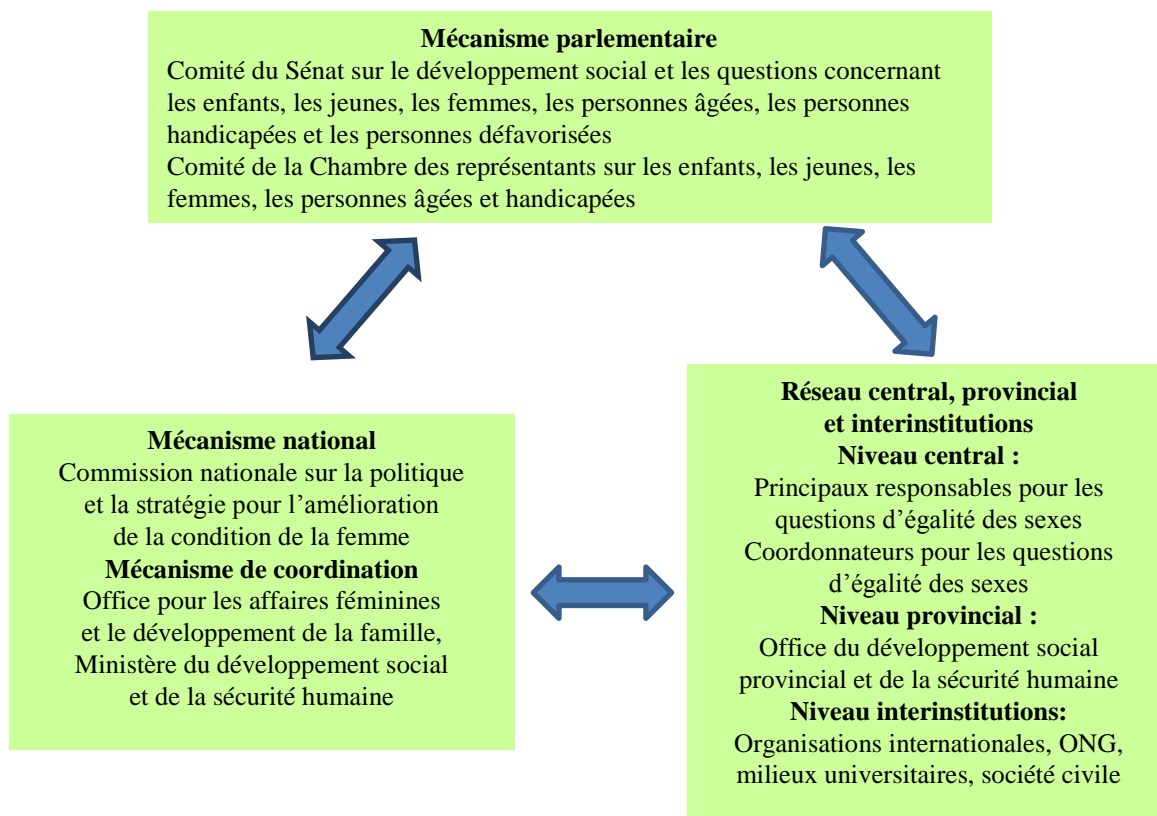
**Mécanisme parlementaire**
Comité du Sénat sur le développement social et les questions concernant les enfants, les jeunes, les femmes, les personnes âgées, les personnes handicapées et les personnes défavorisées
Comité de la Chambre des représentants sur les enfants, les jeunes, les femmes, les personnes âgées et handicapées

**Mécanisme national**
Commission nationale sur la politique et la stratégie pour l'amélioration de la condition de la femme
**Mécanisme de coordination**
Office pour les affaires féminines et le développement de la famille, Ministère du développement social et de la sécurité humaine

**Réseau central, provincial et interinstitutions**
**Niveau central :**
Principaux responsables pour les questions d'égalité des sexes
Coordonnateurs pour les questions d'égalité des sexes
**Niveau provincial :**
Office du développement social provincial et de la sécurité humaine
**Niveau interinstitutions:**
Organisations internationales, ONG, milieux universitaires, société civile